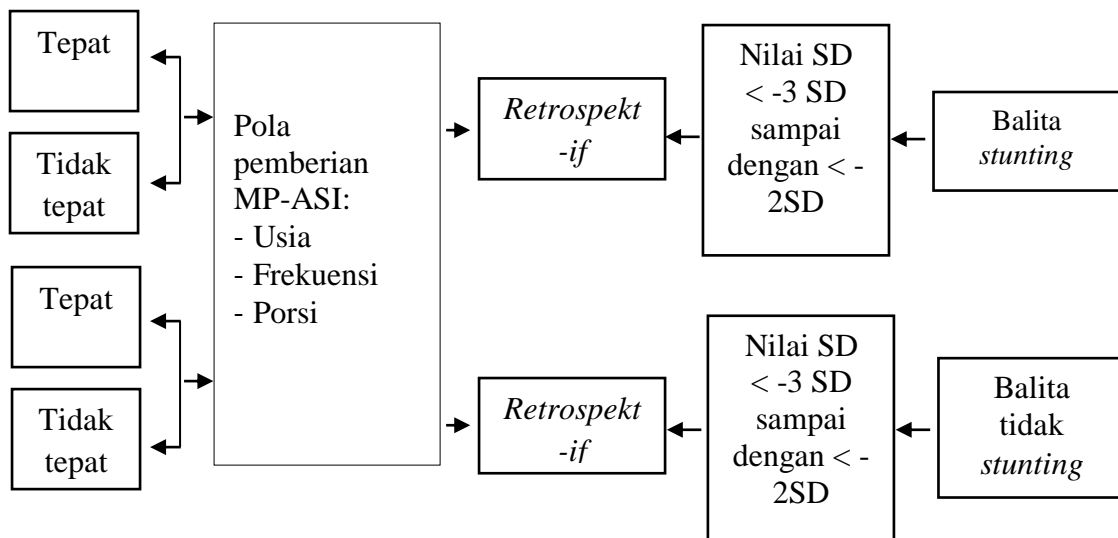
Tepat

Tidak tepat

Tepat

Tidak tepat

Pola pemberian MP-ASI:
- Usia
- Frekuensi
- Porsi

*Retrospekt -if*

*Retrospekt -if*

Nilai SD < -3 SD sampai dengan < -2SD

Nilai SD < -3 SD sampai dengan < -2SD

Balita *stunting*

Balita tidak *stunting*